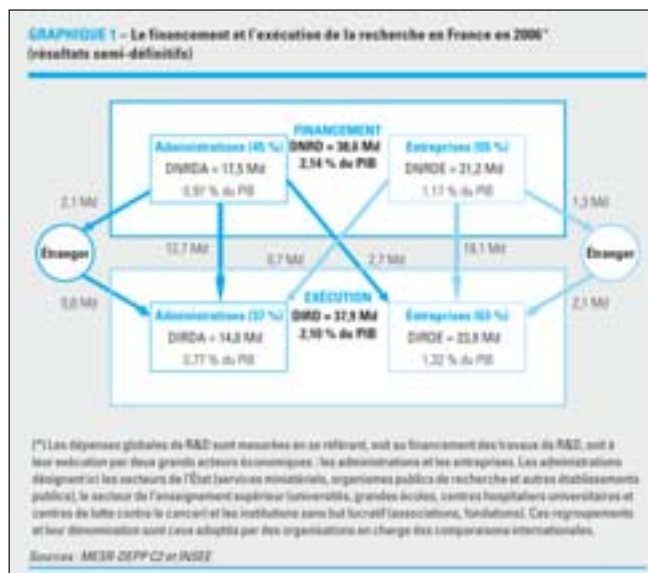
GRAPHIQUE 1 – Le financement et l'exécution de la recherche en France en 2006* (résultats semi-définitifs)

FINANCEMENT
DNRD = 38,6 Md
2,14 % du PIB

Administrations (45 %)
DNRDA = 17,5 Md
0,97 % du PIB

Entreprises (55 %)
DNRDE = 21,2 Md
1,17 % du PIB

2,1 Md

1,3 Md

Étranger

Étranger

12,7 Md

0,7 Md

2,7 Md

19,1 Md

EXÉCUTION
DIRD = 37,9 Md
2,10 % du PIB

3,0 Md

2,1 Md

Administrations (37 %)
DIRDA = 14,0 Md
0,77 % du PIB

Entreprises (63 %)
DIRDE = 23,9 Md
1,32 % du PIB

(*) Les dépenses globales de R&D sont mesurées en se référant, soit au financement des travaux de R&D, soit à leur exécution par deux grands acteurs économiques : les administrations et les entreprises. Les administrations désignent ici les secteurs de l'État (services ministériels, organismes publics de recherche et autres établissements publics), le secteur de l'enseignement supérieur (universités, grandes écoles, centres hospitaliers universitaires et centres de lutte contre le cancer) et les institutions sans but lucratif (associations, fondations). Ces regroupements et leur dénomination sont ceux adoptés par des organisations en charge des comparaisons internationales.

Sources : MESR-DEPP C2 et INSEE